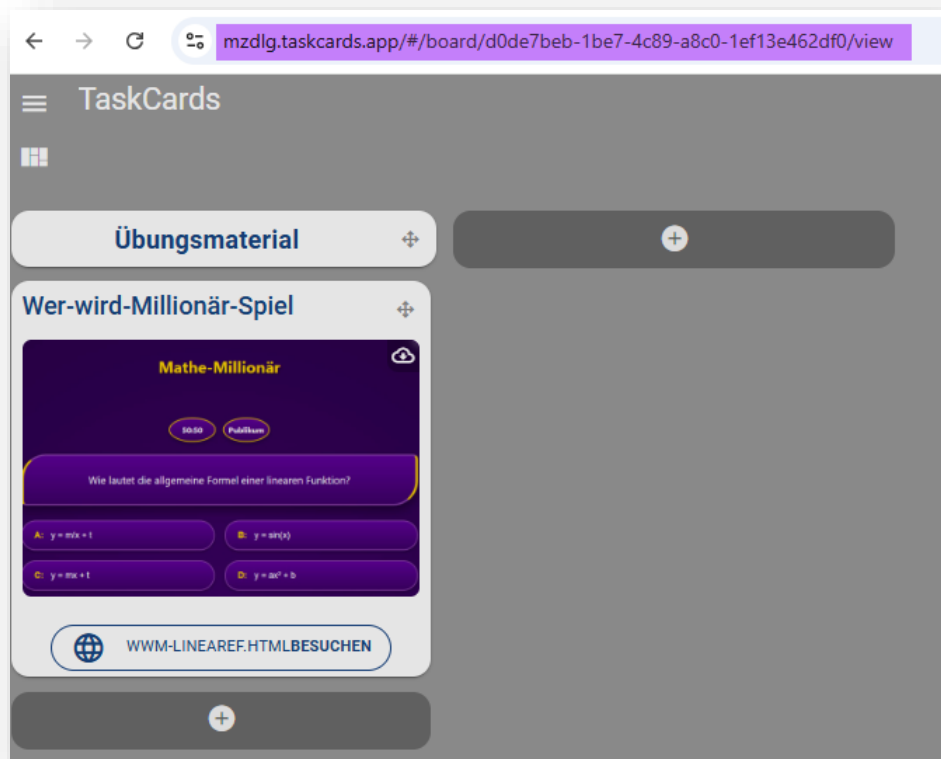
mzdlg.taskcards.app/#/board/d0de7beb-1be7-4c89-a8c0-1ef13e462df0/view

TaskCards

Übungsmaterial

Wer-wird-Millionär-Spiel

Mathe-Millionär

50:50

Publikum

Wie lautet die allgemeine Formel einer linearen Funktion?

A: $y = m/x + t$

B: $y = \sin(x)$

C: $y = mx + t$

D: $y = ax^2 + b$

WWM-LINEAREF.HTMLBESUCHEN